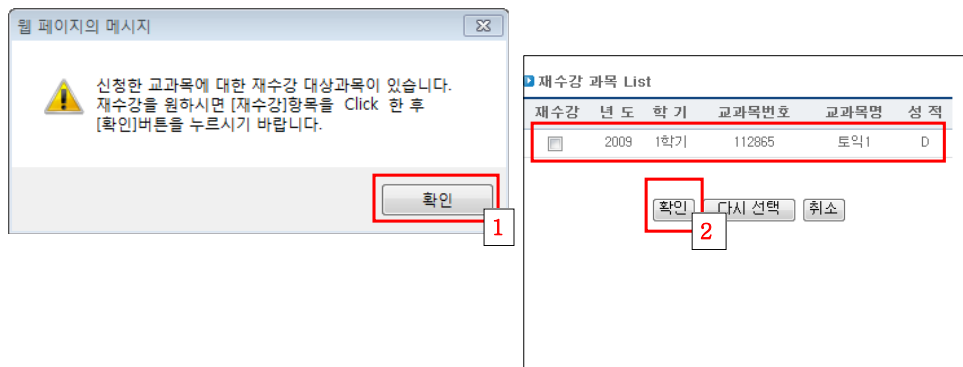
웹 페이지의 메시지

신청한 교과목에 대한 재수강 대상과목이 있습니다.
재수강을 원하시면 [재수강]항목을 Click 한 후
[확인]버튼을 누르시기 바랍니다.

확인

1

재수강 과목 List

| 재수강 | 년 도 | 학 기 | 교과목번호 | 교과목명 | 성 적 |
|---|---|---|---|---|---|
| | 2009 | 1학기 | 112865 | 토익1 | D |

확인 다시 선택 취소

2